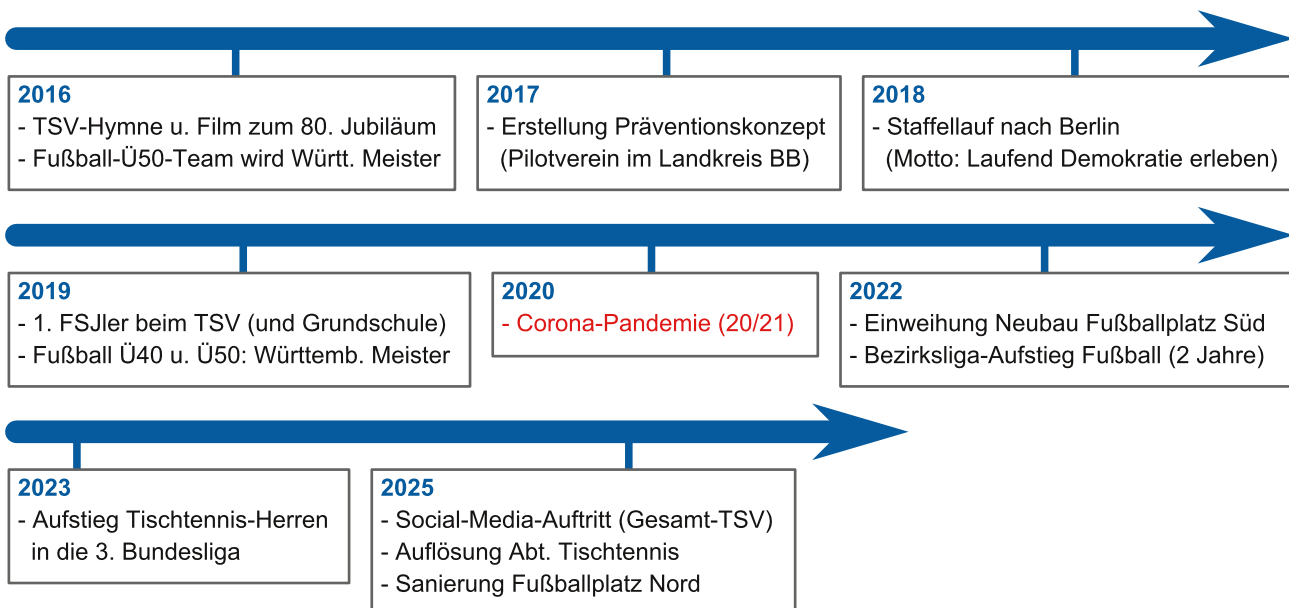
2016
- TSV-Hymne u. Film zum 80. Jubiläum
- Fußball-Ü50-Team wird Württ. Meister

2017
- Erstellung Präventionskonzept (Pilotverein im Landkreis BB)

2018
- Staffellauf nach Berlin (Motto: Laufend Demokratie erleben)

2019
- 1. FSJler beim TSV (und Grundschule)
- Fußball Ü40 u. Ü50: Württemb. Meister

2020
- Corona-Pandemie (20/21)

2022
- Einweihung Neubau Fußballplatz Süd
- Bezirksliga-Aufstieg Fußball (2 Jahre)

2023
- Aufstieg Tischtennis-Herren in die 3. Bundesliga

2025
- Social-Media-Auftritt (Gesamt-TSV)
- Auflösung Abt. Tischtennis
- Sanierung Fußballplatz Nord